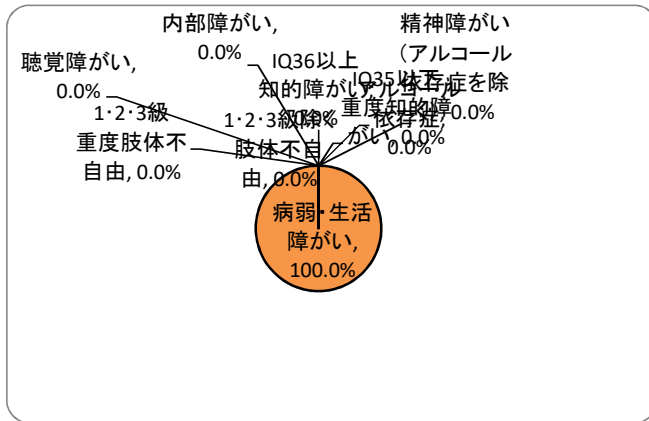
内部障がい, 0.0%

精神障がい（アルコール依存症を除く）, 0.0%

聴覚障がい, 0.0%

IQ36以上知的障がい, 0.0%

IQ35以下重度知的障がい, 0.0%

アルコール依存症, 0.0%

1･2･3級重度肢体不自由, 0.0%

1･2･3級除く肢体不自由, 0.0%

病弱･生活障がい, 100.0%